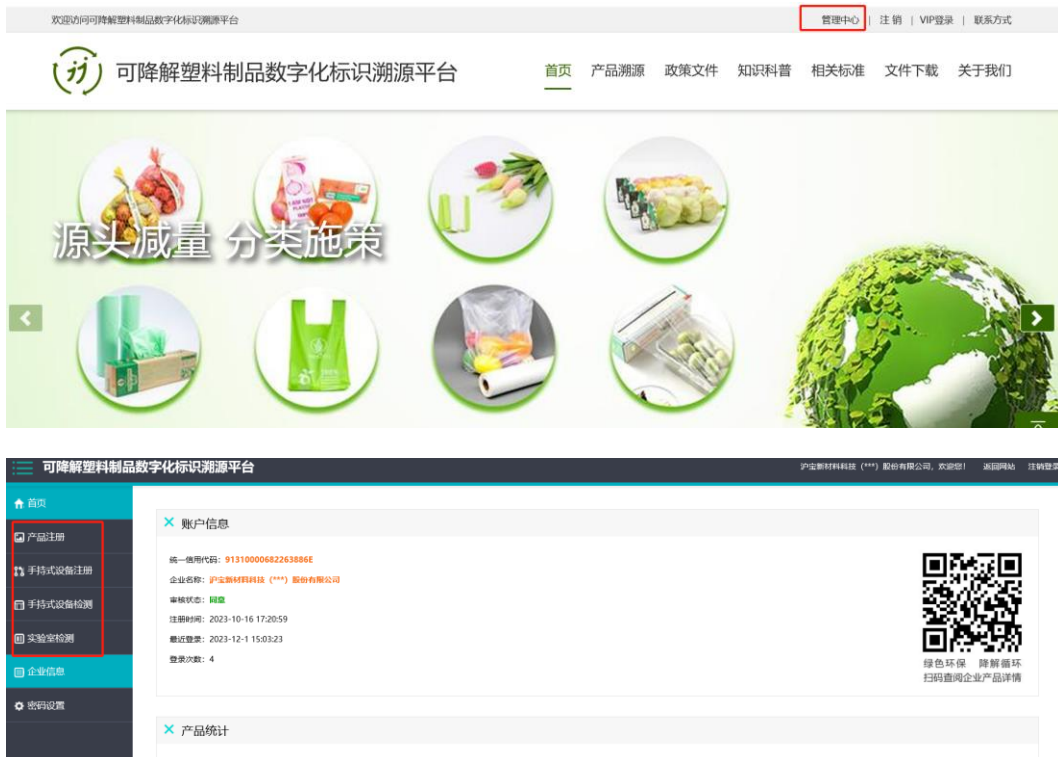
欢迎访问可降解塑料制品数字化标识溯源平台

管理中心 | 注 销 | VIP登录 | 联系方式

可降解塑料制品数字化标识溯源平台

首页 产品溯源 政策文件 知识科普 相关标准 文件下载 关于我们

源头减量 分类施策

可降解塑料制品数字化标识溯源平台

沪宝新材料科技（***）股份有限公司，欢迎您！ 返回网站 注销登录

首页

产品注册

手持式设备注册

手持式设备检测

实验室检测

企业信息

密码设置

账户信息

统一信用代码：91310000682263886E

企业名称：沪宝新材料科技（***）股份有限公司

审核状态：同意

注册时间：2023-10-16 17:20:59

最近登录：2023-12-1 15:03:23

登录次数：4

绿色环保 降解循环
扫码查阅企业产品详情

产品统计